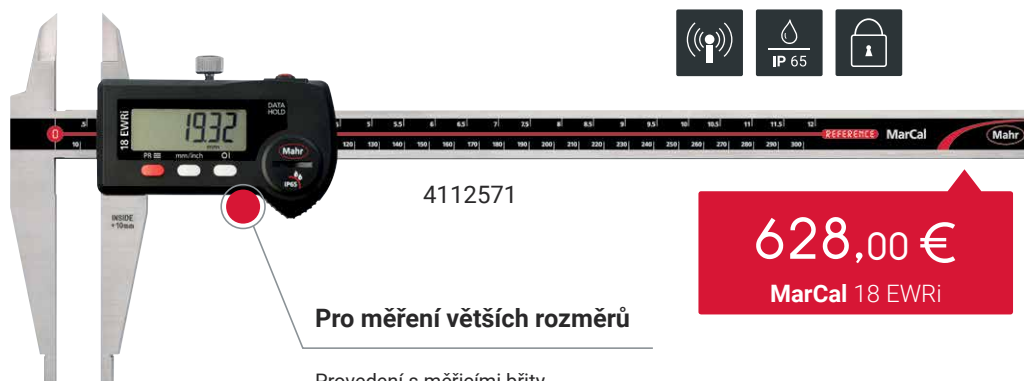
IP 65

18 EWRi

19.32

DATA HOLD

PR

mm/inch

Mahr

IP65

INSIDE +10mm

0 .5 1 1.5 2 2.5 3 3.5 4 4.5 5 5.5 6 6.5 7 7.5 8 8.5 9 9.5 10 10.5 11 11.5 12

10 120 130 140 150 160 170 180 190 200 210 220 230 240 250 260 270 280 290 300

REFERENCE MarCal

Mahr

4112571

628,00 €

MarCal 18 EWRi

Pro měření větších rozměrů

Provedení s měřicími břity